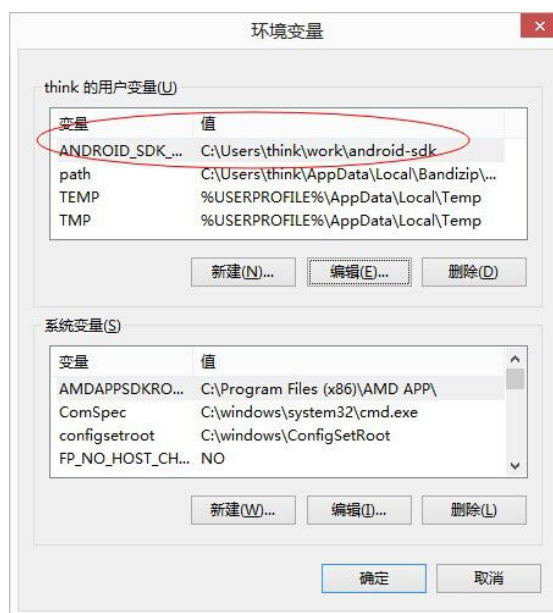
环境变量

think 的用户变量(U)

| 变量 | 值 |
|---|---|
| ANDROID_SDK_... | C:\Users\think\work\android-sdk |
| path | C:\Users\think\AppData\Local\Bandizip\... |
| TEMP | %USERPROFILE%\AppData\Local\Temp |
| TMP | %USERPROFILE%\AppData\Local\Temp |

新建(N)... 编辑(E)... 删除(D)

系统变量(S)

| 变量 | 值 |
|---|---|
| AMDAPPSDKRO... | C:\Program Files (x86)\AMD APP\ |
| ComSpec | C:\windows\system32\cmd.exe |
| configsetroot | C:\windows\ConfigSetRoot |
| FP_NO_HOST_CH... | NO |

新建(W)... 编辑(I)... 删除(L)

确定 取消